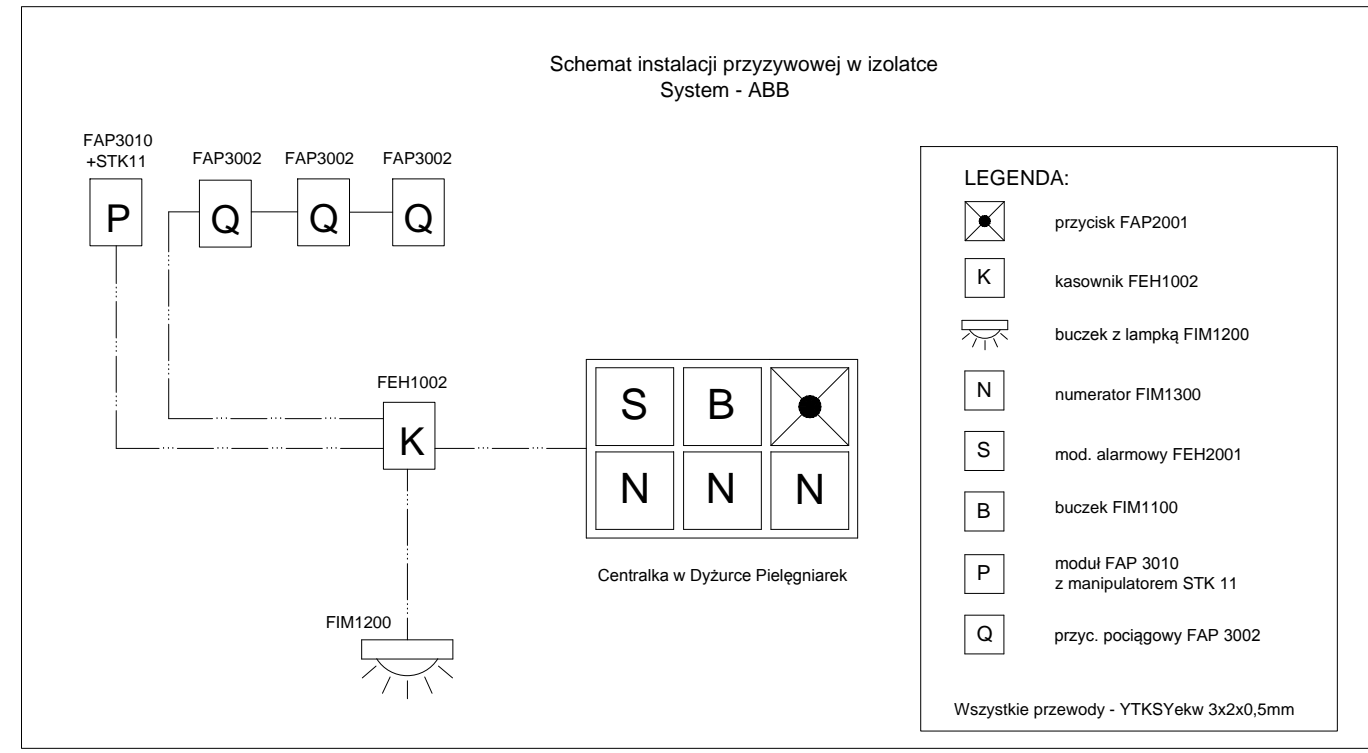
Schemat instalacji przyzywowej w izolatce
System - ABB

FAP3010
+STK11

P

FAP3002

Q

FAP3002

Q

FAP3002

Q

FEH1002

K

FIM1200

S

B

N

N

N

Centralka w Dyżurce Pielęgniarek

LEGENDA:

przycisk FAP2001

K kasownik FEH1002

buczek z lampką FIM1200

N numerator FIM1300

S mod. alarmowy FEH2001

B buczek FIM1100

P moduł FAP 3010
z manipulatorem STK 11

Q przyc. pociągowy FAP 3002

Wszystkie przewody - YTKSYekw 3x2x0,5mm